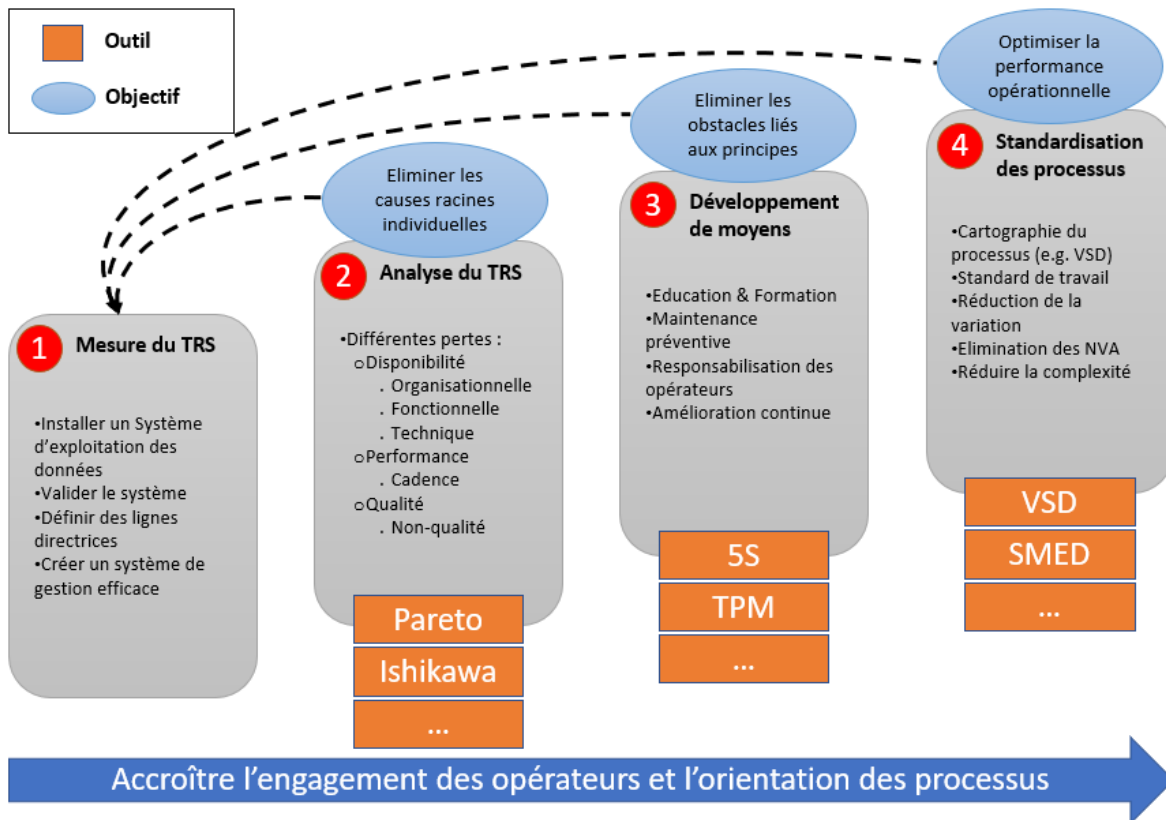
Outil
Objectif

Optimiser la performance opérationnelle

Eliminer les obstacles liés aux principes

Eliminer les causes racines individuelles

1 Mesure du TRS

•Installer un Système d'exploitation des données
•Valider le système
•Définir des lignes directrices
•Créer un système de gestion efficace

2 Analyse du TRS

•Différentes pertes :
oDisponibilité
. Organisationnelle
. Fonctionnelle
. Technique
oPerformance
. Cadence
oQualité
. Non-qualité

Pareto
Ishikawa
...

3 Développement de moyens

•Education & Formation
•Maintenance préventive
•Responsabilisation des opérateurs
•Amélioration continue

5S
TPM
...

4 Standardisation des processus

•Cartographie du processus (e.g. VSD)
•Standard de travail
•Réduction de la variation
•Elimination des NVA
•Réduire la complexité

VSD
SMED
...

Accroître l'engagement des opérateurs et l'orientation des processus